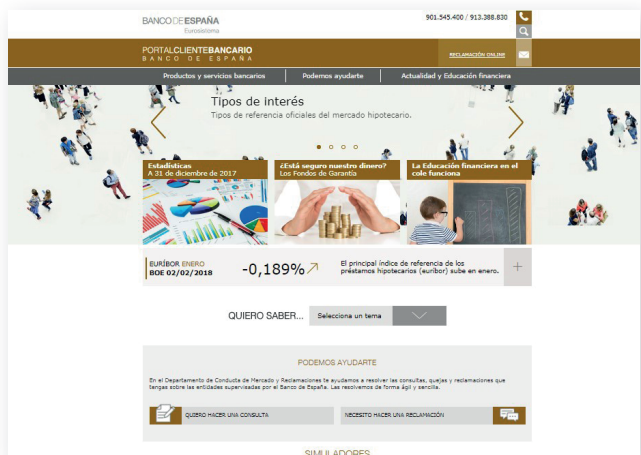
BANCO DE ESPAÑA
Eurosistema

901.545.400 / 913.388.830

PORTALCLIENTEBANCARIO
BANCO DE ESPAÑA

RECLAMACIÓN ONLINE

Productos y servicios bancarios
Podemos ayudarte
Actualidad y Educación financiera

Tipos de interés
Tipos de referencia oficiales del mercado hipotecario.

Estadísticas
A 31 de diciembre de 2017

¿Está seguro nuestro dinero?
Los Fondos de Garantía

La Educación financiera en el cole funciona

EURÍBOR ENERO
BOE 02/02/2018

-0,189%

El principal índice de referencia de los préstamos hipotecarios (euribor) sube en enero.

+

QUIERO SABER...

Selecciona un tema

PODEMOS AYUDARTE

En el Departamento de Conducta de Mercado y Reclamaciones te ayudamos a resolver las consultas, quejas y reclamaciones que tengas sobre las entidades supervisadas por el Banco de España. Las resolvemos de forma ágil y sencilla.

QUIERO HACER UNA CONSULTA

NECESITO HACER UNA RECLAMACIÓN

SIMULADORES